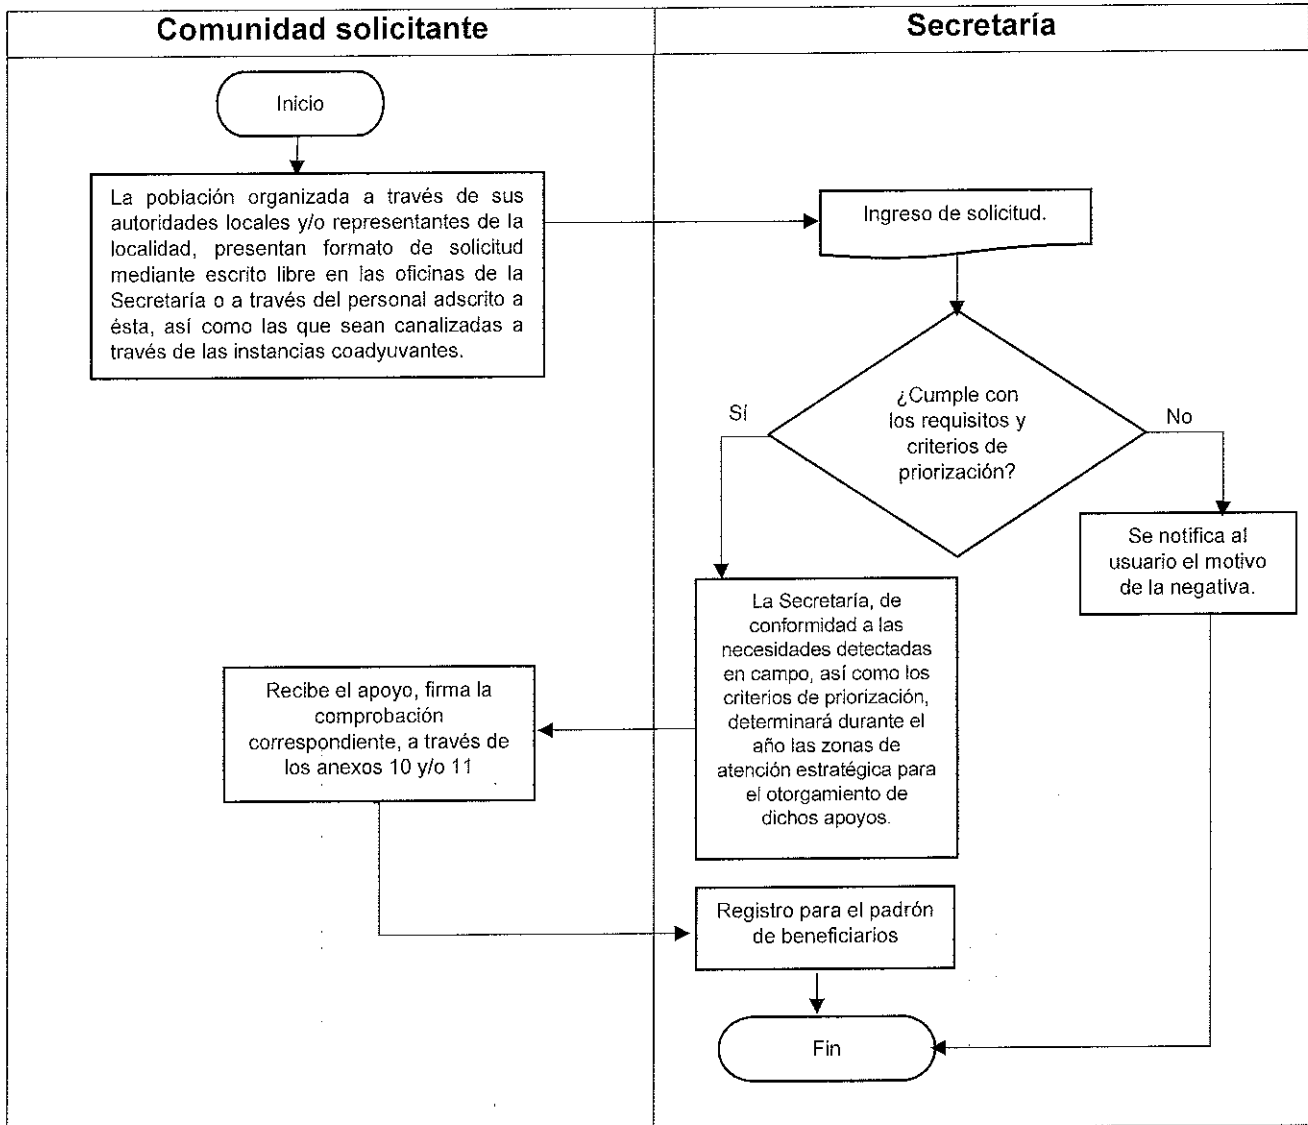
| Comunidad solicitante | Secretaría |
|---|---|

Inicio

La población organizada a través de sus autoridades locales y/o representantes de la localidad, presentan formato de solicitud mediante escrito libre en las oficinas de la Secretaría o a través del personal adscrito a ésta, así como las que sean canalizadas a través de las instancias coadyuvantes.

Ingreso de solicitud.

¿Cumple con los requisitos y criterios de priorización?

Sí

No

Se notifica al usuario el motivo de la negativa.

La Secretaría, de conformidad a las necesidades detectadas en campo, así como los criterios de priorización, determinará durante el año las zonas de atención estratégica para el otorgamiento de dichos apoyos.

Recibe el apoyo, firma la comprobación correspondiente, a través de los anexos 10 y/o 11

Registro para el padrón de beneficiarios

Fin